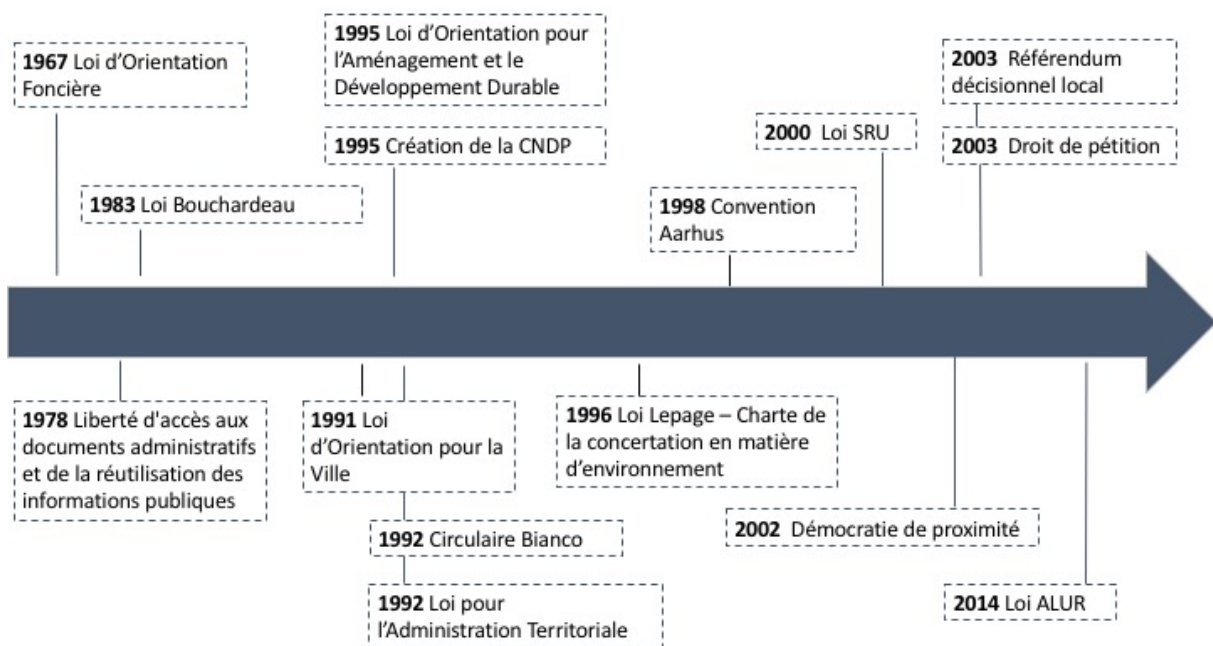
**1967** Loi d'Orientation Foncière

**1995** Loi d'Orientation pour l'Aménagement et le Développement Durable

**2003** Référendum décisionnel local

**1995** Création de la CNDP

**2000** Loi SRU

**2003** Droit de pétition

**1983** Loi Bouchardeau

**1998** Convention Aarhus

**1978** Liberté d'accès aux documents administratifs et de la réutilisation des informations publiques

**1991** Loi d'Orientation pour la Ville

**1996** Loi Lepage – Charte de la concertation en matière d'environnement

**1992** Circulaire Bianco

**2002** Démocratie de proximité

**1992** Loi pour l'Administration Territoriale

**2014** Loi ALUR